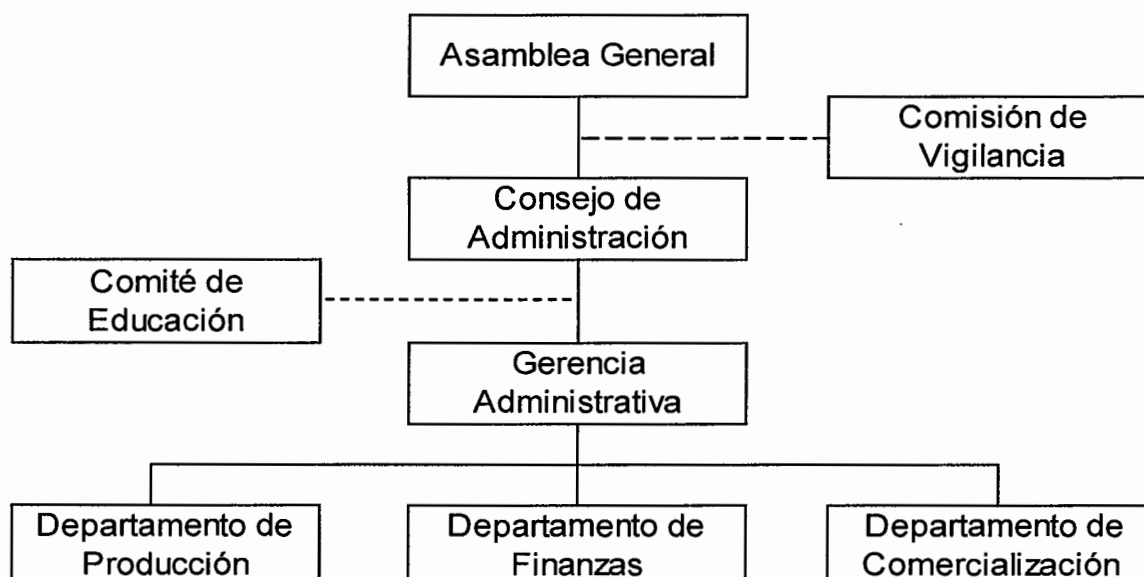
Asamblea General

Comisión de Vigilancia

Consejo de Administración

Comité de Educación

Gerencia Administrativa

Departamento de Producción

Departamento de Finanzas

Departamento de Comercialización